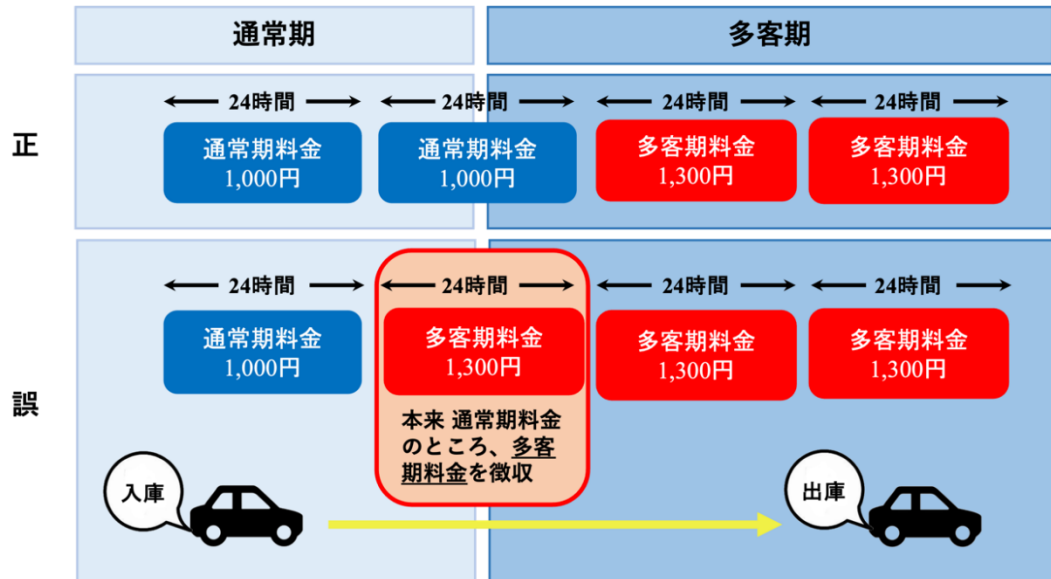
通常期

多客期

24時間 24時間 24時間 24時間

正

通常期料金
1,000円

通常期料金
1,000円

多客期料金
1,300円

多客期料金
1,300円

24時間 24時間 24時間 24時間

誤

通常期料金
1,000円

多客期料金
1,300円

本来 通常期料金のところ、多客期料金を徴収

多客期料金
1,300円

多客期料金
1,300円

入庫

出庫